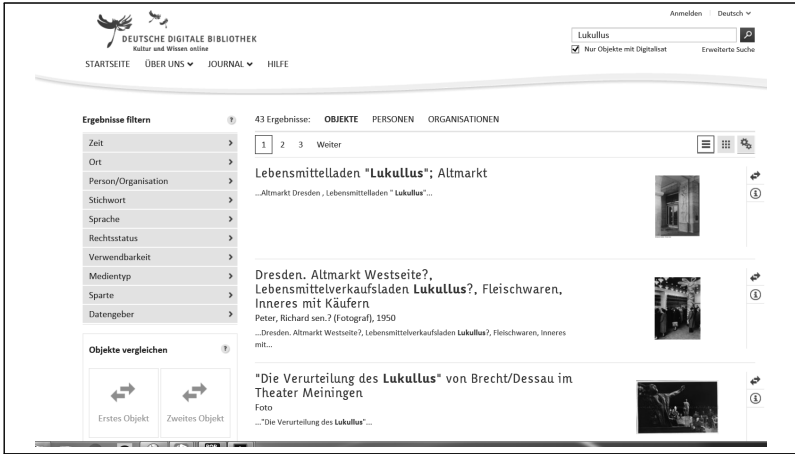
DEUTSCHE DIGITALE BIBLIOTHEK
Kultur und Wissen online

STARTSEITE ÜBER UNS JOURNAL HILFE

Anmelden Deutsch

Lukullus

Nur Objekte mit Digitalisat Erweiterte Suche

Ergebnisse filtern ?

Zeit
Ort
Person/Organisation
Stichwort
Sprache
Rechtsstatus
Verwendbarkeit
Medientyp
Sparte
Datengeber

Objekte vergleichen ?

Erstes Objekt Zweites Objekt

43 Ergebnisse: OBJEKTE PERSONEN ORGANISATIONEN

1 2 3 Weiter

Lebensmittelladen "**Lukullus**"; Altmarkt

...Altmarkt Dresden , Lebensmittelladen " **Lukullus**"...

Dresden. Altmarkt Westseite?, Lebensmittelverkaufsladen **Lukullus**?, Fleischwaren, Inneres mit Käufern

Peter, Richard sen.? (Fotograf), 1950

...Dresden. Altmarkt Westseite?, Lebensmittelverkaufsladen **Lukullus**?, Fleischwaren, Inneres mit...

"Die Verurteilung des **Lukullus**" von Brecht/Dessau im Theater Meiningen

Foto

..."Die Verurteilung des **Lukullus**"...